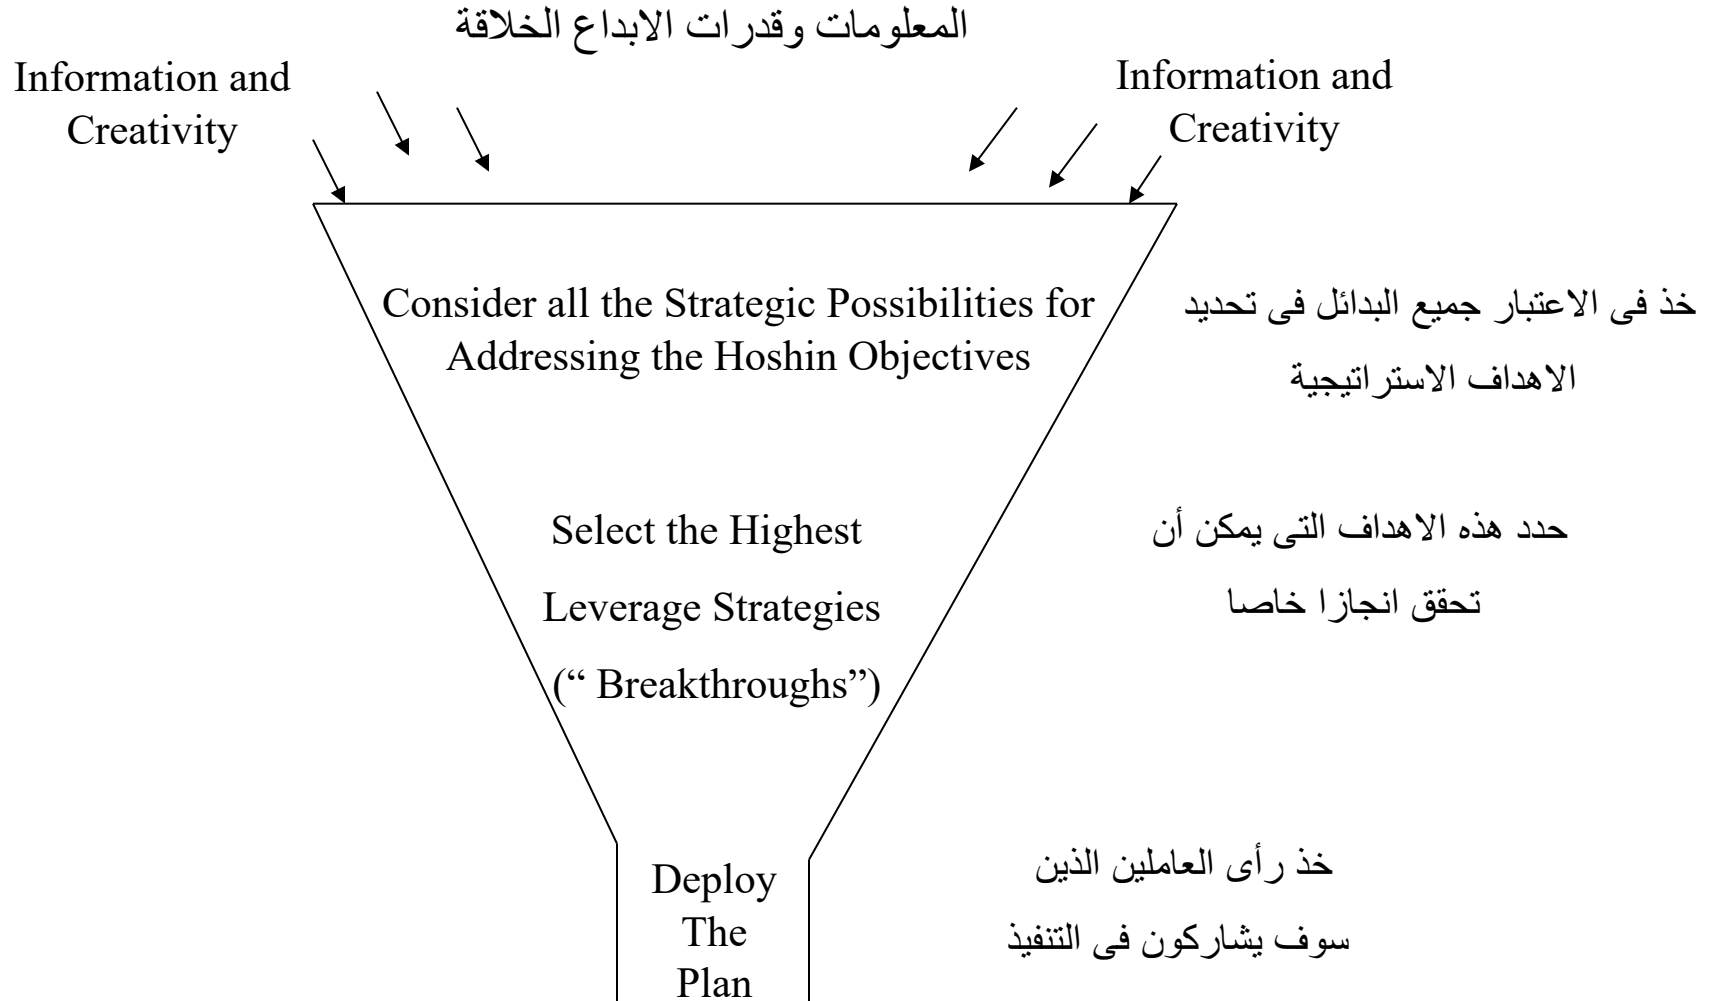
المعلومات وقدرات الابداع الخلاقة

Information and Creativity

Information and Creativity

Consider all the Strategic Possibilities for Addressing the Hoshin Objectives

خذ فى الاعتبار جميع البدائل فى تحديد الاهداف الاستراتيجية

Select the Highest Leverage Strategies (" Breakthroughs")

حدد هذه الاهداف التى يمكن أن تحقق انجازا خاصا

Deploy The Plan

خذ رأى العاملين الذين سوف يشاركون فى التنفيذ